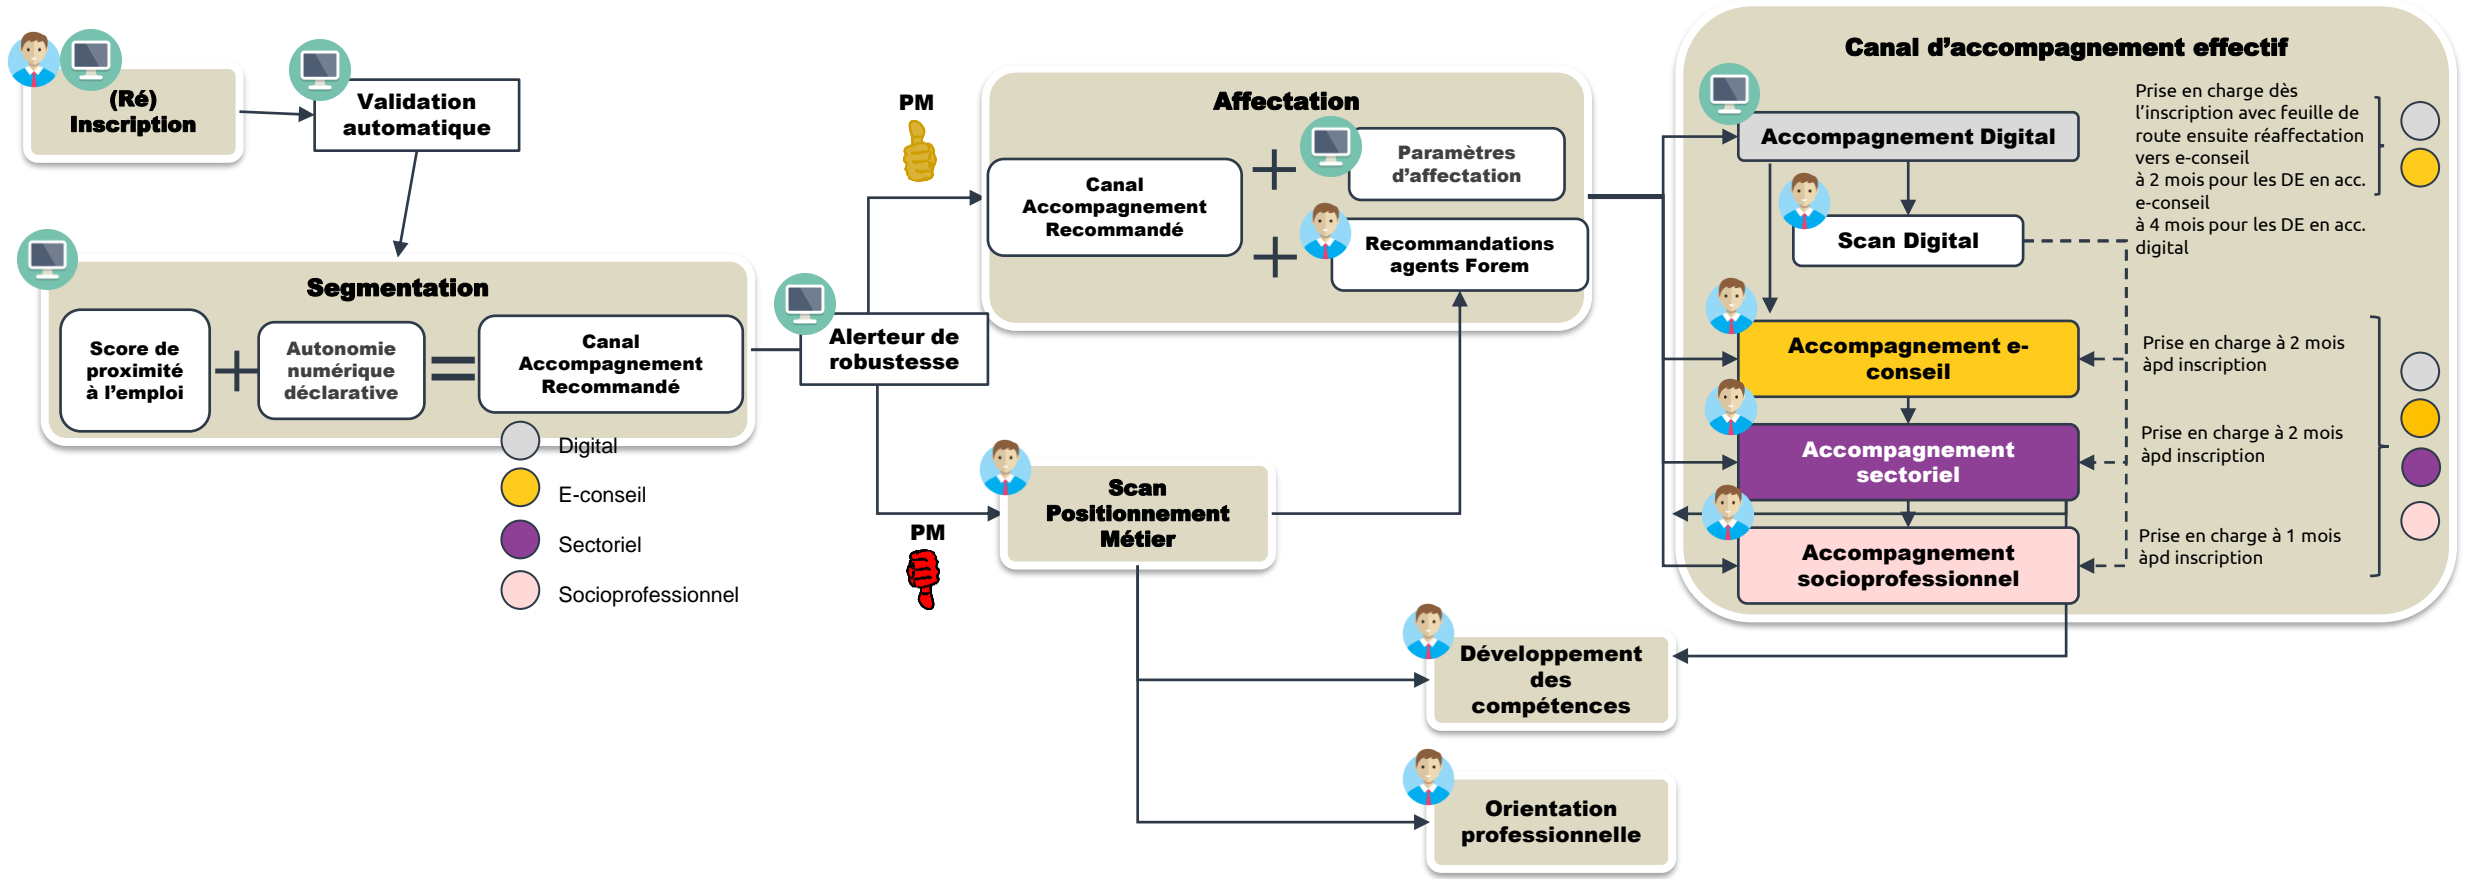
(Ré) Inscription

Validation automatique

Segmentation

Score de proximité à l'emploi

Autonomie numérique déclarative

Canal Accompagnement Recommandé

Digital

E-conseil

Sectoriel

Socioprofessionnel

PM

Alerteur de robustesse

PM

Affectation

Canal Accompagnement Recommandé

Paramètres d'affectation

Recommandations agents Forem

Scan Positionnement Métier

Développement des compétences

Orientation professionnelle

Canal d'accompagnement effectif

Accompagnement Digital

Scan Digital

Accompagnement e-conseil

Accompagnement sectoriel

Accompagnement socioprofessionnel

Prise en charge dès l'inscription avec feuille de route ensuite réaffectation vers e-conseil
à 2 mois pour les DE en acc. e-conseil
à 4 mois pour les DE en acc. digital

Prise en charge à 2 mois àpd inscription

Prise en charge à 2 mois àpd inscription

Prise en charge à 1 mois àpd inscription